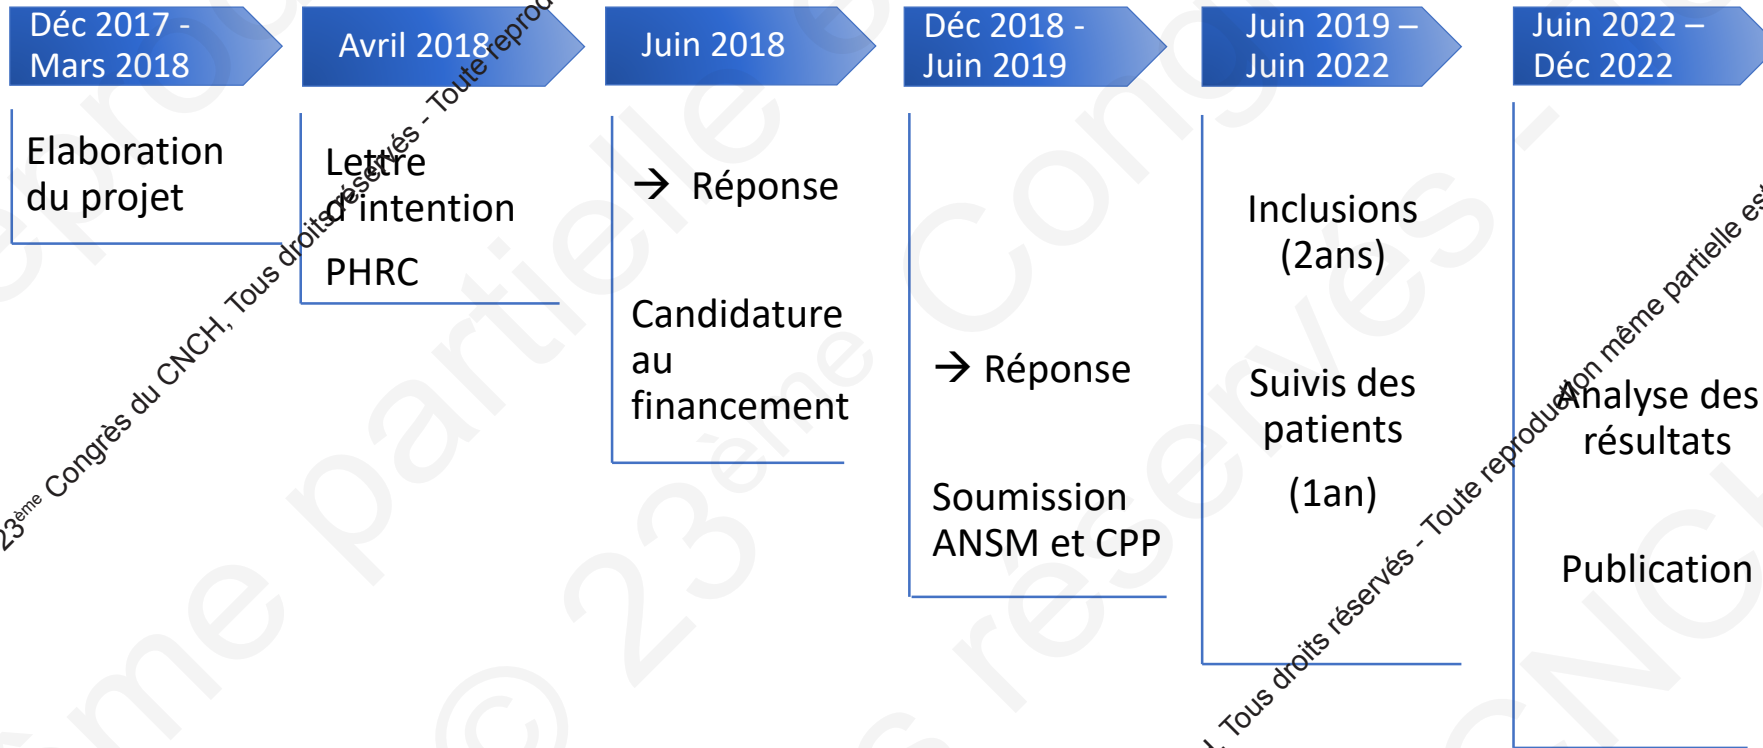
Déc 2017 - Mars 2018

Elaboration du projet

Avril 2018

Lettre d'intention

PHRC

Juin 2018

→ Réponse

Candidature au financement

Déc 2018 - Juin 2019

→ Réponse

Soumission ANSM et CPP

Juin 2019 – Juin 2022

Inclusions (2ans)

Suivis des patients

(1an)

Juin 2022 – Déc 2022

Analyse des résultats

Publication

23ème Congrès du CNCH, Tous droits réservés - Toute reprod

, Tous droits réservés - Toute reproduction même partielle est

© 23ème Congrès

partielle

réservés